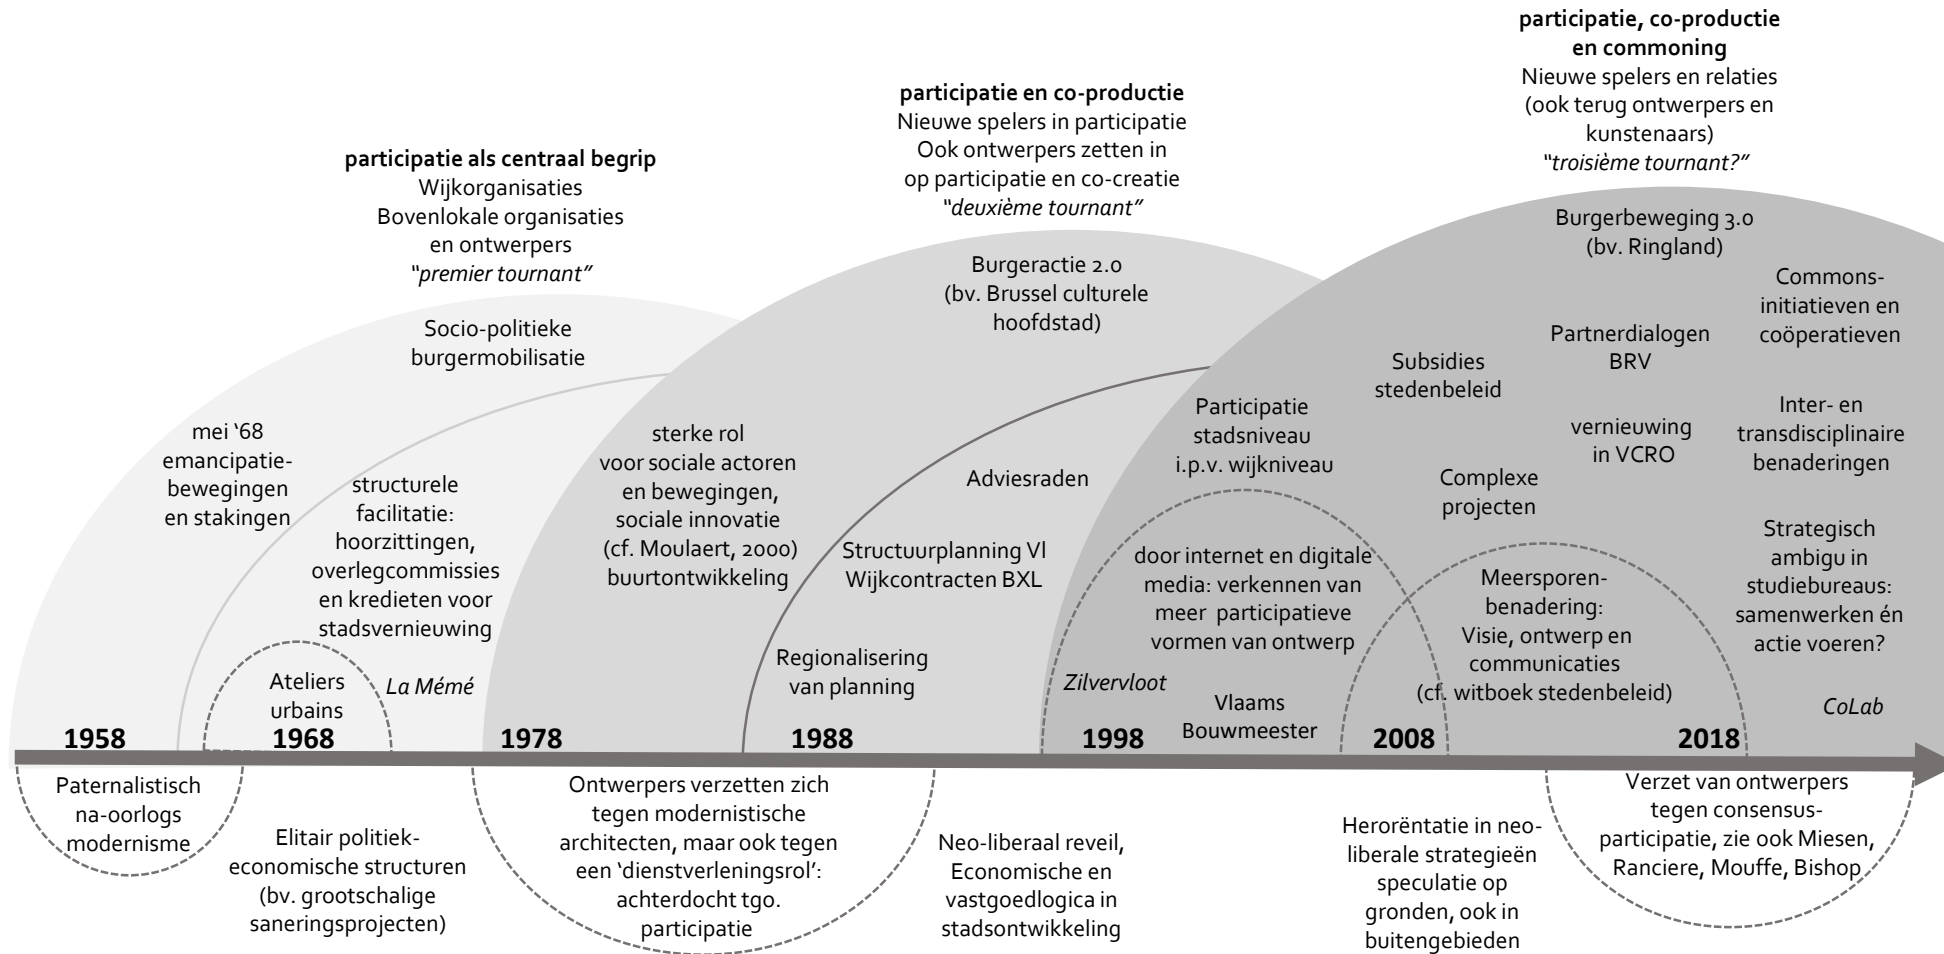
**participatie, co-productie en commoning**
Nieuwe spelers en relaties (ook terug ontwerpers en kunstenaars)
*"troisième tournant?"*

**participatie en co-productie**
Nieuwe spelers in participatie
Ook ontwerpers zetten in op participatie en co-creatie
*"deuxième tournant"*

**participatie als centraal begrip**
Wijkorganisaties
Bovenlokale organisaties en ontwerpers
*"premier tournant"*

Socio-politieke burgermobilisatie

mei '68 emancipatie-bewegingen en stakingen

structurele facilitatie: hoorzittingen, overlegcommissies en kredieten voor stadsvernieuwing

Ateliers urbains

*La Mémé*

Burgeractie 2.0 (bv. Brussel culturele hoofdstad)

sterke rol voor sociale actoren en bewegingen, sociale innovatie (cf. Moulaert, 2000) buurtontwikkeling

Adviesraden

Structuurplanning Vl
Wijkcontracten BXL

Regionalisering van planning

Burgerbeweging 3.0 (bv. Ringland)

Commons-initiatieven en coöperatieven

Partnerdialogen BRV

Subsidies stedenbeleid

Participatie stadsniveau i.p.v. wijkniveau

vernieuwing in VCRO

Inter- en transdisciplinaire benaderingen

Complexe projecten

Strategisch ambigu in studiebureaus: samenwerken én actie voeren?

door internet en digitale media: verkennen van meer participatieve vormen van ontwerp

Meersporen-benadering: Visie, ontwerp en communicaties (cf. witboek stedenbeleid)

*Zilvervloot*

Vlaams Bouwmeester

*CoLab*

1958 1968 1978 1988 1998 2008 2018

Paternalistisch na-oorlogs modernisme

Elitair politiek-economische structuren (bv. grootschalige saneringsprojecten)

Ontwerpers verzetten zich tegen modernistische architecten, maar ook tegen een 'dienstverleningsrol': achterdocht tgo. participatie

Neo-liberaal reveil, Economische en vastgoedlogica in stadsontwikkeling

Herorëntatie in neo-liberale strategieën speculatie op gronden, ook in buitengebieden

Verzet van ontwerpers tegen consensus-participatie, zie ook Miesen, Ranciere, Mouffe, Bishop